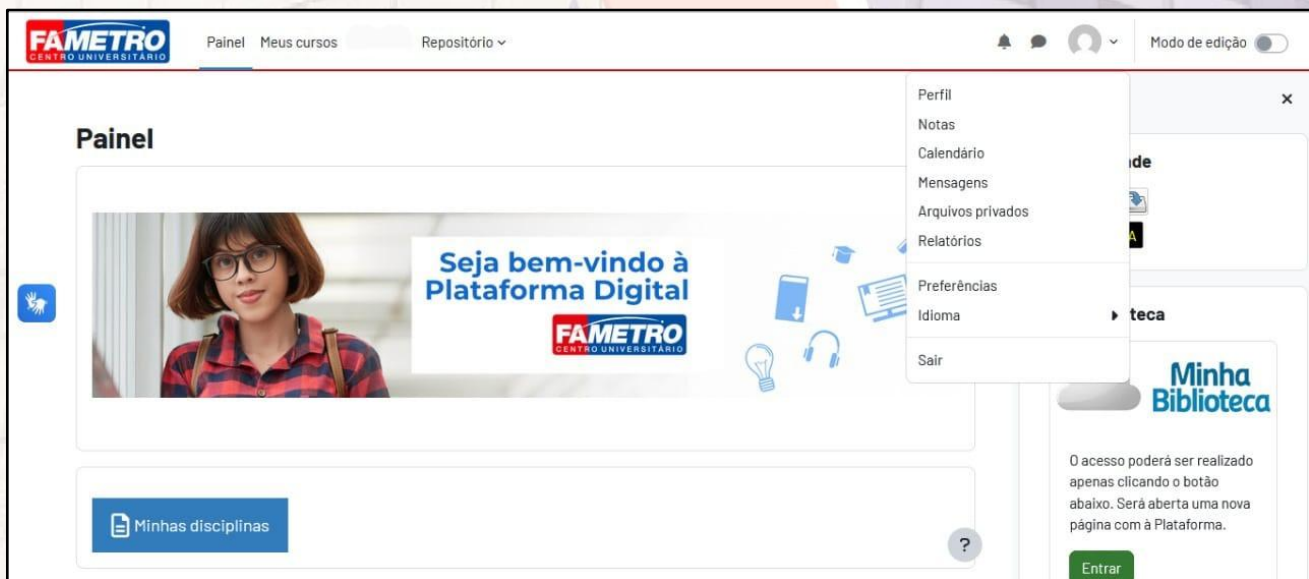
FAMETRO
CENTRO UNIVERSITÁRIO

Painel Meus cursos Repositório

Modo de edição

Perfil
Notas
Calendário
Mensagens
Arquivos privados
Relatórios

Preferências
Idioma

Sair

×

Painel

Seja bem-vindo à Plataforma Digital

FAMETRO
CENTRO UNIVERSITÁRIO

ıde

teca

Minha Biblioteca

O acesso poderá ser realizado apenas clicando o botão abaixo. Será aberta uma nova página com à Plataforma.

Entrar

Minhas disciplinas

?